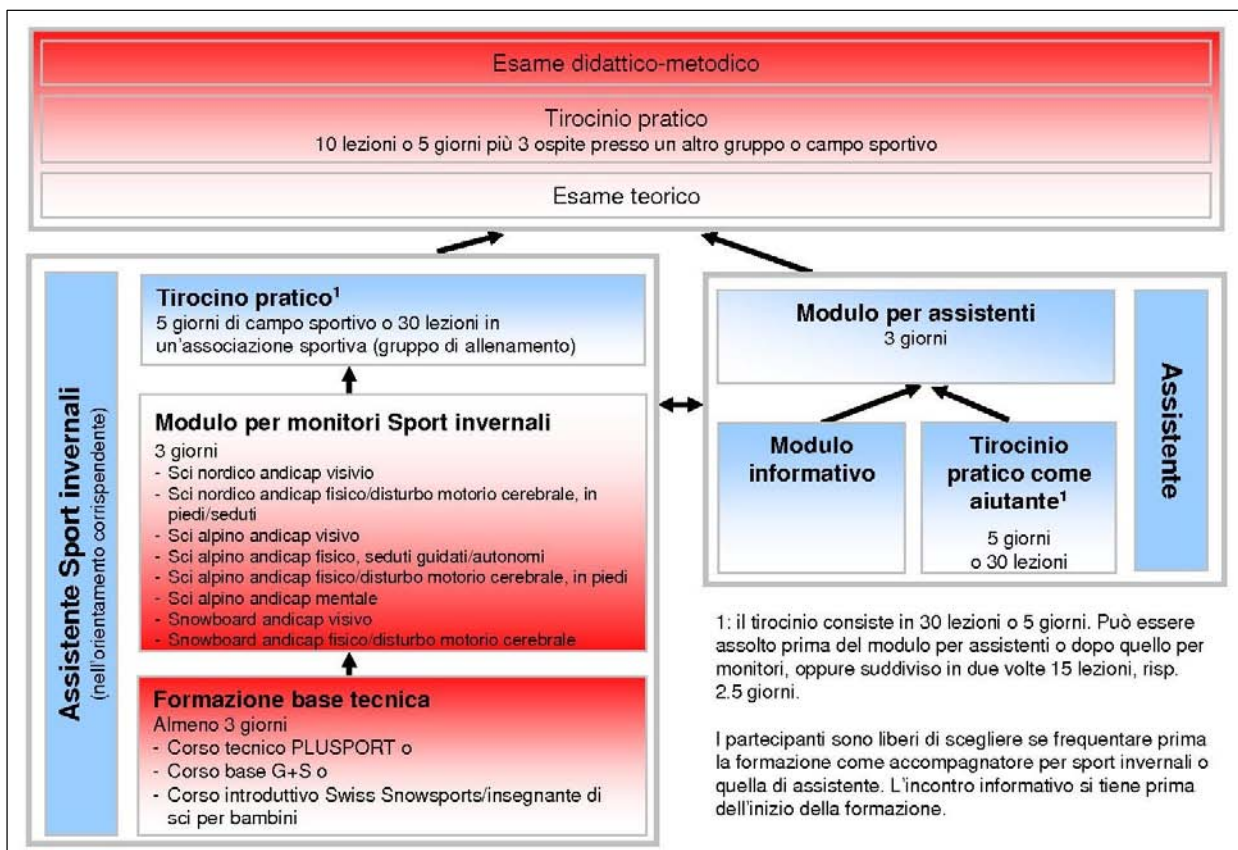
Esame didattico-metodico

Tirocinio pratico
10 lezioni o 5 giorni più 3 ospite presso un altro gruppo o campo sportivo

Esame teorico

Assistente Sport invernali
(nell'orientamento corrispendente)

Tirocino pratico¹
5 giorni di campo sportivo o 30 lezioni in un'associazione sportiva (gruppo di allenamento)

Modulo per monitori Sport invernali
3 giorni
- Sci nordico andicap visivio
- Sci nordico andicap fisico/disturbo motorio cerebrale, in piedi/seduti
- Sci alpino andicap visivo
- Sci alpino andicap fisico, seduti guidati/autonomi
- Sci alpino andicap fisico/disturbo motorio cerebrale, in piedi
- Sci alpino andicap mentale
- Snowboard andicap visivo
- Snowboard andicap fisico/disturbo motorio cerebrale

Formazione base tecnica
Almeno 3 giorni
- Corso tecnico PLUSPORT o
- Corso base G+S o
- Corso introduttivo Swiss Snowsports/insegnante di sci per bambini

Modulo per assistenti
3 giorni

Modulo informativo

Tirocinio pratico come aiutante¹
5 giorni
o 30 lezioni

Assistente

1: il tirocinio consiste in 30 lezioni o 5 giorni. Può essere assolto prima del modulo per assistenti o dopo quello per monitori, oppure suddiviso in due volte 15 lezioni, risp. 2.5 giorni.

I partecipanti sono liberi di scegliere se frequentare prima la formazione come accompagnatore per sport invernali o quella di assistente. L'incontro informativo si tiene prima dell'inizio della formazione.